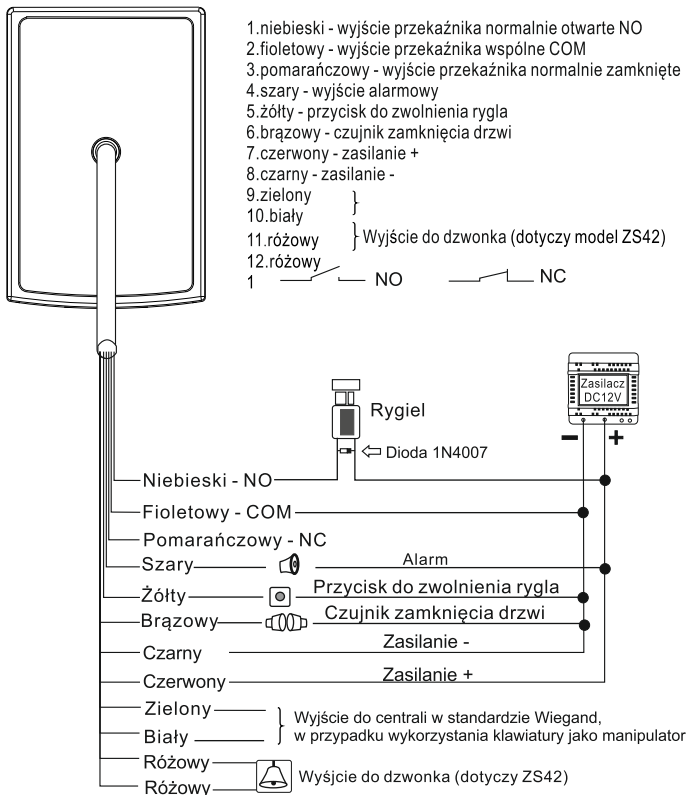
1.niebieski - wyjście przekaźnika normalnie otwarte NO
2.fioletowy - wyjście przekaźnika wspólne COM
3.pomarańczowy - wyjście przekaźnika normalnie zamknięte
4.szary - wyjście alarmowy
5.żółty - przycisk do zwolnienia rygla
6.brązowy - czujnik zamknięcia drzwi
7.czerwony - zasilanie +
8.czarny - zasilanie -
9.zielony
10.biały
11.różowy
12.różowy
Wyjście do dzwonka (dotyczy model ZS42)
1 NO NC

Zasilacz DC12V
− +

Rygiel
Dioda 1N4007

Niebieski - NO
Fioletowy - COM
Pomarańczowy - NC
Szary
Alarm
Żółty
Przycisk do zwolnienia rygla
Brązowy
Czujnik zamknięcia drzwi
Czarny
Zasilanie -
Czerwony
Zasilanie +
Zielony
Biały
Wyjście do centrali w standardzie Wiegand, w przypadku wykorzystania klawiatury jako manipulator
Różowy
Różowy
Wyjście do dzwonka (dotyczy ZS42)